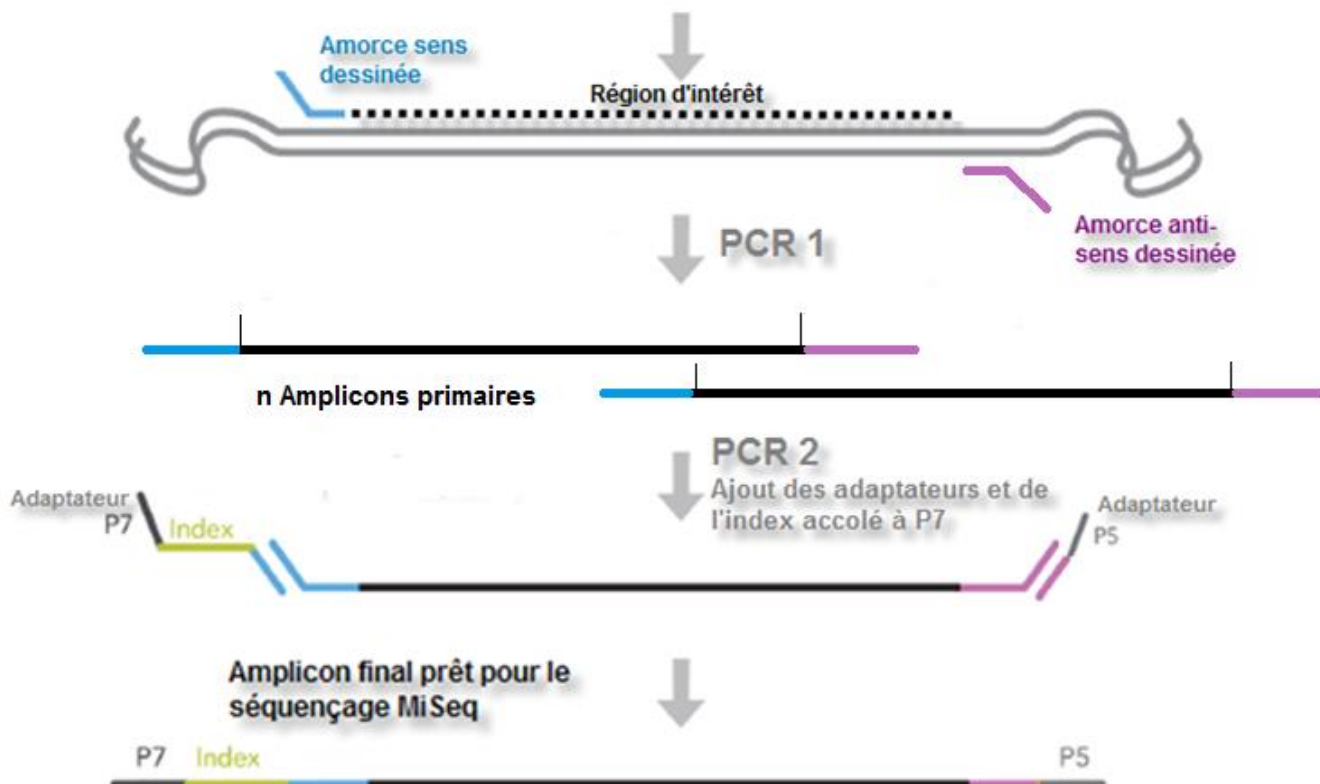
Amorce sens dessinée

Région d'intérêt

Amorce anti-sens dessinée

PCR 1

n Amplicons primaires

PCR 2
Ajout des adaptateurs et de l'index accolé à P7

Adaptateur P7

Index

Adaptateur P5

Amplicon final prêt pour le séquençage MiSeq

P7 Index

P5